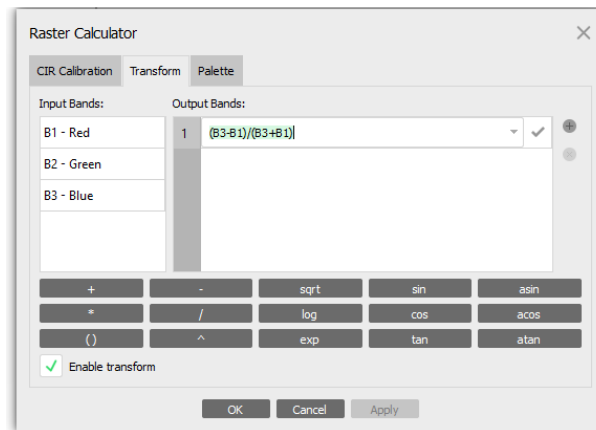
Raster Calculator

CIR Calibration | Transform | Palette

Input Bands:
B1 - Red
B2 - Green
B3 - Blue

Output Bands:
1 (B3-B1)/(B3+B1)

+ | - | sqrt | sin | asin
* | / | log | cos | acos
( ) | ^ | exp | tan | atan

Enable transform

OK | Cancel | Apply